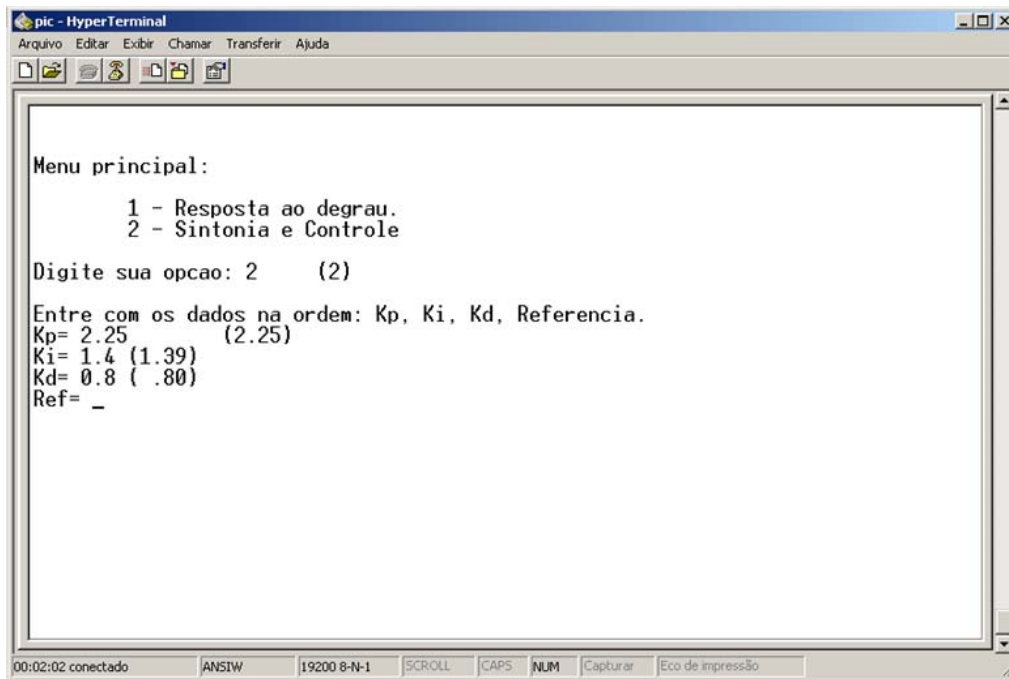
pic - HyperTerminal
Arquivo Editar Exibir Chamar Transferir Ajuda

Menu principal:

1 - Resposta ao degrau.
2 - Sintonia e Controle

Digite sua opcao: 2 (2)

Entre com os dados na ordem: Kp, Ki, Kd, Referencia.
Kp= 2.25 (2.25)
Ki= 1.4 (1.39)
Kd= 0.8 ( .80)
Ref= _

00:02:02 conectado ANSIW 19200 8-N-1 SCROLL CAPS NUM Capturar Eco de impressão